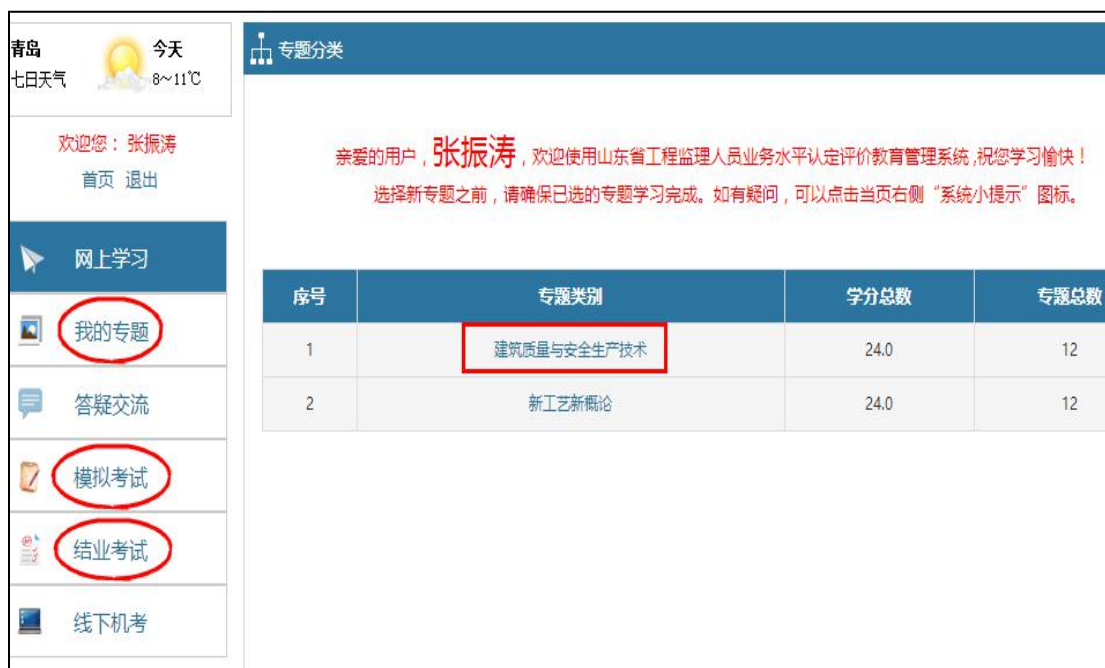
青岛 今天
七日天气 8~11℃

欢迎您：张振涛
首页 退出

网上学习

我的专题

答疑交流

模拟考试

结业考试

线下机考

专题分类

亲爱的用户，张振涛，欢迎使用山东省工程监理人员业务水平认定评价教育管理系统,祝您学习愉快！
选择新专题之前，请确保已选的专题学习完成。如有疑问，可以点击当页右侧“系统小提示”图标。

| 序号 | 专题类别 | 学分总数 | 专题总数 |
|---|---|---|---|
| 1 | 建筑质量与安全生产技术 | 24.0 | 12 |
| 2 | 新工艺新概论 | 24.0 | 12 |